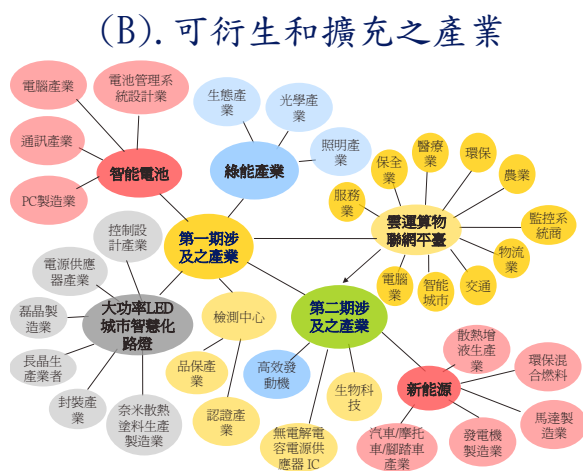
(B). 可衍生和擴充之產業

電腦產業
電池管理系統設計業
通訊產業
PC製造業
智能電池
生態產業
光學產業
綠能產業
照明產業
保全業
醫療業
環保
農業
服務業
雲運算物聯網平臺
監控系統商
物流業
電腦業
智能城市
交通
第一期涉及之產業
控制設計產業
電源供應器產業
磊晶製造業
大功率LED城市智慧化路燈
長晶生產業者
封裝產業
奈米散熱塗料生產製造業
檢測中心
品保產業
認證產業
高效發動機
第二期涉及之產業
生物科技
無電解電容電源供應器IC
散熱增液生產業
環保混合燃料
新能源
汽車/摩托車/腳踏車產業
發電機製造業
馬達製造業